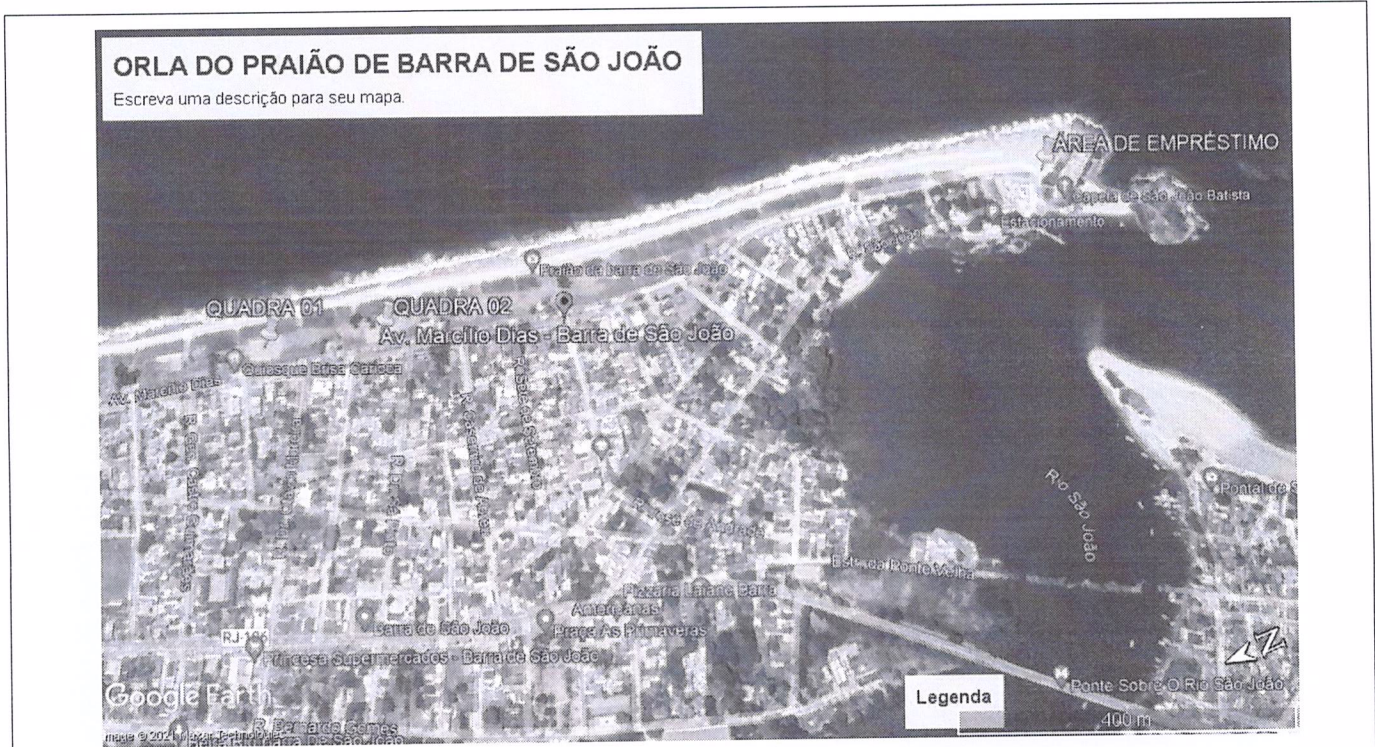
ORLA DO PRAIÃO DE BARRA DE SÃO JOÃO
Escreva uma descrição para seu mapa.

ÁREA DE EMPRÉSTIMO
Capela de São João Batista
Estacionamento
Praião da barra do São João
QUADRA 01
QUADRA 02
Av. Marcílio Dias - Barra de São João
Quiosque Brisa Carioca
Av. Marcílio Dias
Rio São João
Pontal de S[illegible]
Estr. da Ponte Velha
Pizzaria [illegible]
Americanas
Praça As Primaveras
Barra de São João
RJ-106
Princesa Supermercados - Barra de São João
Google Earth
Legenda
Ponte Sobre O Rio São João
400 m
R. Bernardo Gomes
Image © 2024 Maxar Technologies
N